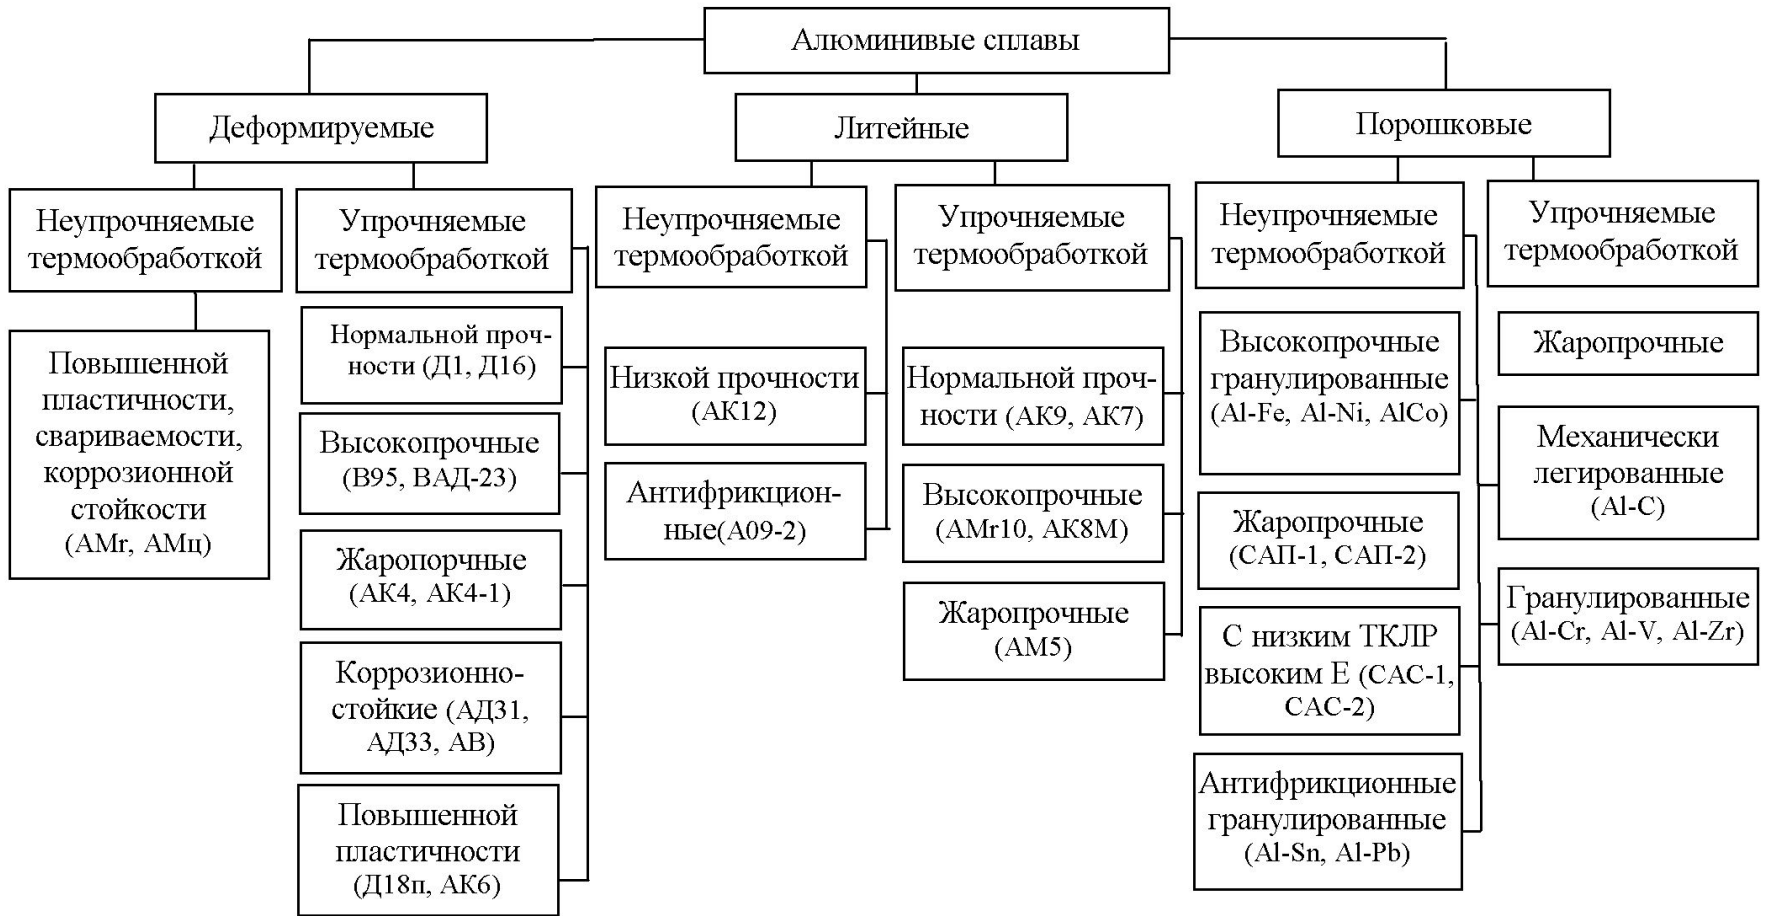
Алюминивые сплавы

Деформируемые

Неупрочняемые термообработкой

Повышенной пластичности, свариваемости, коррозионной стойкости (АМг, АМц)

Упрочняемые термообработкой

Нормальной прочности (Д1, Д16)

Высокопрочные (В95, ВАД-23)

Жаропорчные (АК4, АК4-1)

Коррозионностойкие (АД31, АД33, АВ)

Повышенной пластичности (Д18п, АК6)

Литейные

Неупрочняемые термообработкой

Низкой прочности (АК12)

Антифрикционные(А09-2)

Упрочняемые термообработкой

Нормальной прочности (АК9, АК7)

Высокопрочные (АМг10, АК8М)

Жаропрочные (АМ5)

Порошковые

Неупрочняемые термообработкой

Высокопрочные гранулированные (Al-Fe, Al-Ni, AlCo)

Жаропрочные (САП-1, САП-2)

С низким ТКЛР высоким Е (САС-1, САС-2)

Антифрикционные гранулированные (Al-Sn, Al-Pb)

Упрочняемые термообработкой

Жаропрочные

Механически легированные (Al-C)

Гранулированные (Al-Cr, Al-V, Al-Zr)